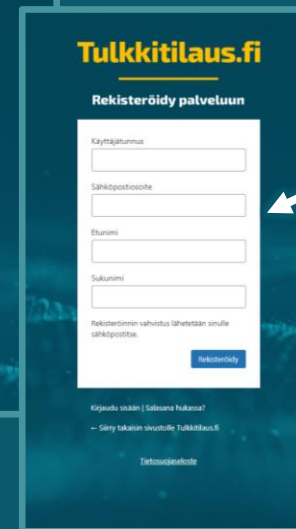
Tulkkitilaus.fi

Rekisteröidy palveluun

Käyttäjätunnus

Sähköpostiosoite

Etunimi

Sukunimi

Rekisteröinnin vahvistus lähetetään sinulle sähköpostitse.

Rekisteröidy

Kirjaudu sisään | Salasana hukassa?

← Siirry takaisin sivustolle Tulkkitilaus.fi

Tietosuojaseloste